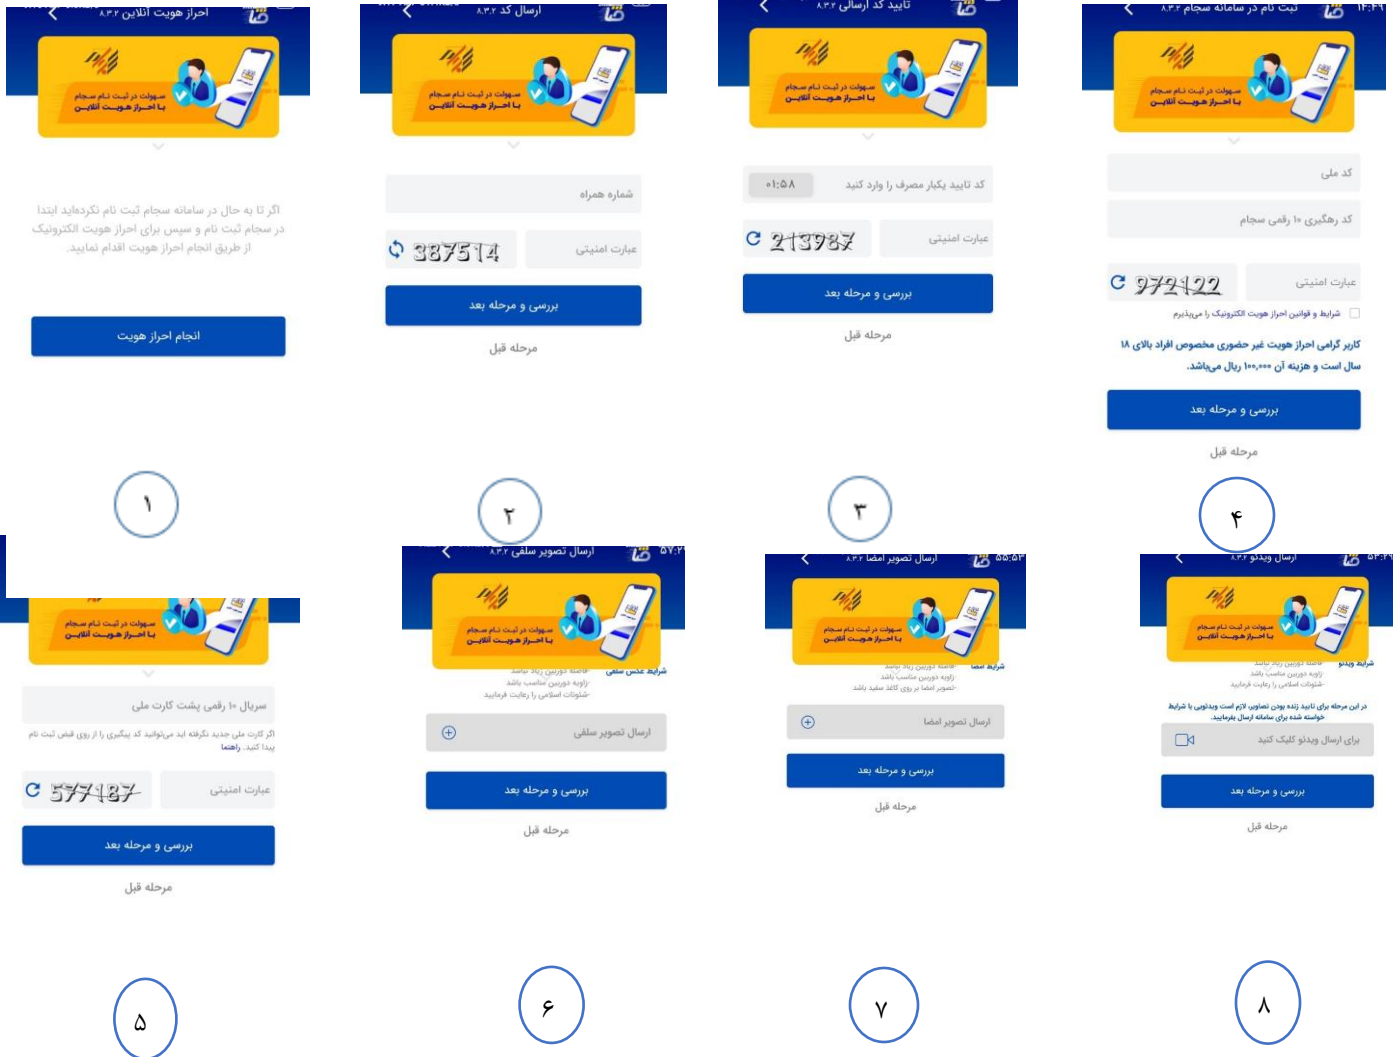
احراز هویت آنلاین ۸.۳.۲

سهولت در ثبت نام سجام با احراز هویت آنلاین

اگر تا به حال در سامانه سجام ثبت نام نکرده‌اید ابتدا در سجام ثبت نام و سپس برای احراز هویت الکترونیک از طریق انجام احراز هویت اقدام نمایید.

انجام احراز هویت

۱

ارسال کد ۸.۳.۲

سهولت در ثبت نام سجام با احراز هویت آنلاین

شماره همراه

عبارت امنیتی

387514

بررسی و مرحله بعد

مرحله قبل

۲

تایید کد ارسالی ۸.۳.۲

سهولت در ثبت نام سجام با احراز هویت آنلاین

کد تایید یکبار مصرف را وارد کنید

۰۱:۵۸

عبارت امنیتی

213987

بررسی و مرحله بعد

مرحله قبل

۳

۱۴:۴۹

ثبت نام در سامانه سجام ۸.۳.۲

سهولت در ثبت نام سجام با احراز هویت آنلاین

کد ملی

کد رهگیری ۱۰ رقمی سجام

عبارت امنیتی

972122

شرایط و قوانین احراز هویت الکترونیک را می‌پذیرم

کاربر گرامی احراز هویت غیر حضوری مخصوص افراد بالای ۱۸ سال است و هزینه آن ۱۰۰،۰۰۰ ریال می‌باشد.

بررسی و مرحله بعد

مرحله قبل

۴

سهولت در ثبت نام سجام با احراز هویت آنلاین

سریال ۱۰ رقمی پشت کارت ملی

اگر کارت ملی جدید نگرفته اید می‌توانید کد پیگیری را از روی قبض ثبت نام پیدا کنید. راهنما

عبارت امنیتی

577187

بررسی و مرحله بعد

مرحله قبل

۵

۵۷:۲

ارسال تصویر سلفی ۸.۳.۲

سهولت در ثبت نام سجام با احراز هویت آنلاین

شرایط عکس سلفی

-فاصله دوربین زیاد نباشد
-زاویه دوربین مناسب باشد
-شئونات اسلامی را رعایت فرمایید

ارسال تصویر سلفی

بررسی و مرحله بعد

مرحله قبل

۶

۵۵:۵۴

ارسال تصویر امضا ۸.۳.۲

سهولت در ثبت نام سجام با احراز هویت آنلاین

شرایط امضا

-فاصله دوربین زیاد نباشد
-زاویه دوربین مناسب باشد
-تصویر امضا بر روی کاغذ سفید باشد

ارسال تصویر امضا

بررسی و مرحله بعد

مرحله قبل

۷

۵۲:۴۹

ارسال ویدئو ۸.۳.۲

سهولت در ثبت نام سجام با احراز هویت آنلاین

شرایط ویدئو

-فاصله دوربین زیاد نباشد
-زاویه دوربین مناسب باشد
-شئونات اسلامی را رعایت فرمایید

در این مرحله برای تایید زنده بودن تصاویر لازم است ویدئویی با شرایط خواسته شده برای سامانه ارسال بفرمایید

برای ارسال ویدئو کلیک کنید

بررسی و مرحله بعد

مرحله قبل

۸